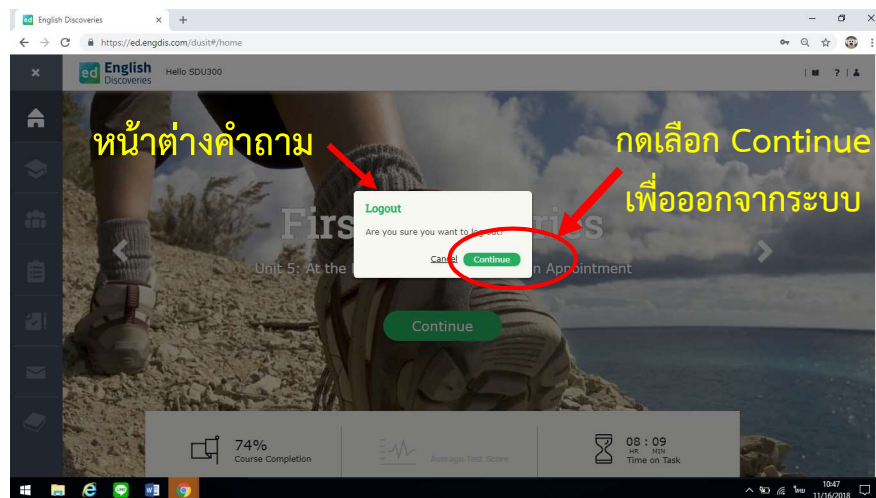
English Discoveries

https://ed.engdis.com/dusit#/home

ed English Discoveries Hello SDU300

? |

หน้าต่างคำถาม

กดเลือก Continue

เพื่อออกจากระบบ

First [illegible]ries

Unit 5: At the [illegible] Appointment

Logout

Are you sure you want to log out?

Cancel Continue

Continue

74%
Course Completion

Average Test Score

08 : 09
HR MIN
Time on Task

10:47
11/16/2018